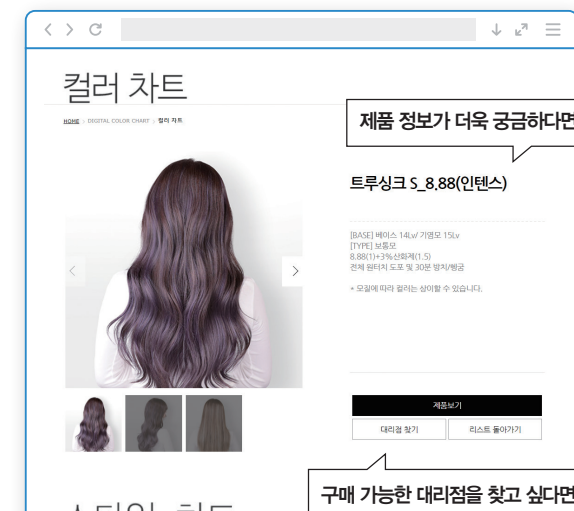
컬러 차트

HOME > DIGITAL COLOR CHART > 컬러 차트

제품 정보가 더욱 궁금하다면

트루싱크 S_8.88(인텐스)

[BASE] 베이스 14Lv/ 기염모 15Lv
[TYPE] 보통모
8.88(1)+3%산화제(1.5)
전체 원터치 도포 및 30분 방치/펑금

* 모질에 따라 컬러는 상이할 수 있습니다.

제품보기

대리점 찾기

리스트 돌아가기

구매 가능한 대리점을 찾고 싶다면

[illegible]